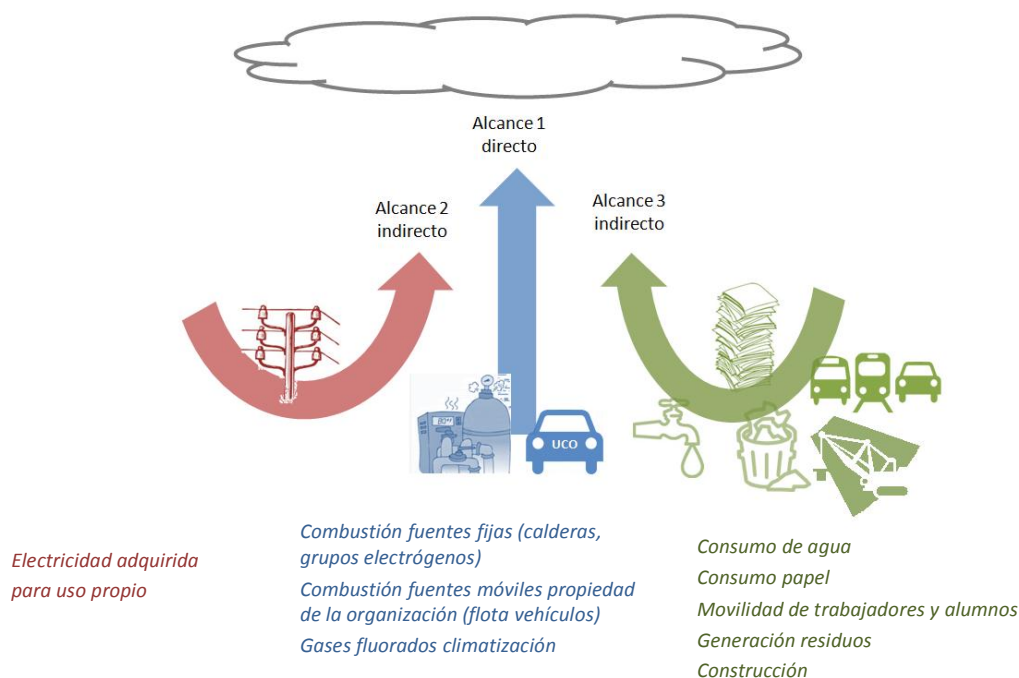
Alcance 1
directo

Alcance 2
indirecto

Alcance 3
indirecto

UCO

Electricidad adquirida para uso propio

Combustión fuentes fijas (calderas, grupos electrógenos)

Combustión fuentes móviles propiedad de la organización (flota vehículos)

Gases fluorados climatización

Consumo de agua

Consumo papel

Movilidad de trabajadores y alumnos

Generación residuos

Construcción